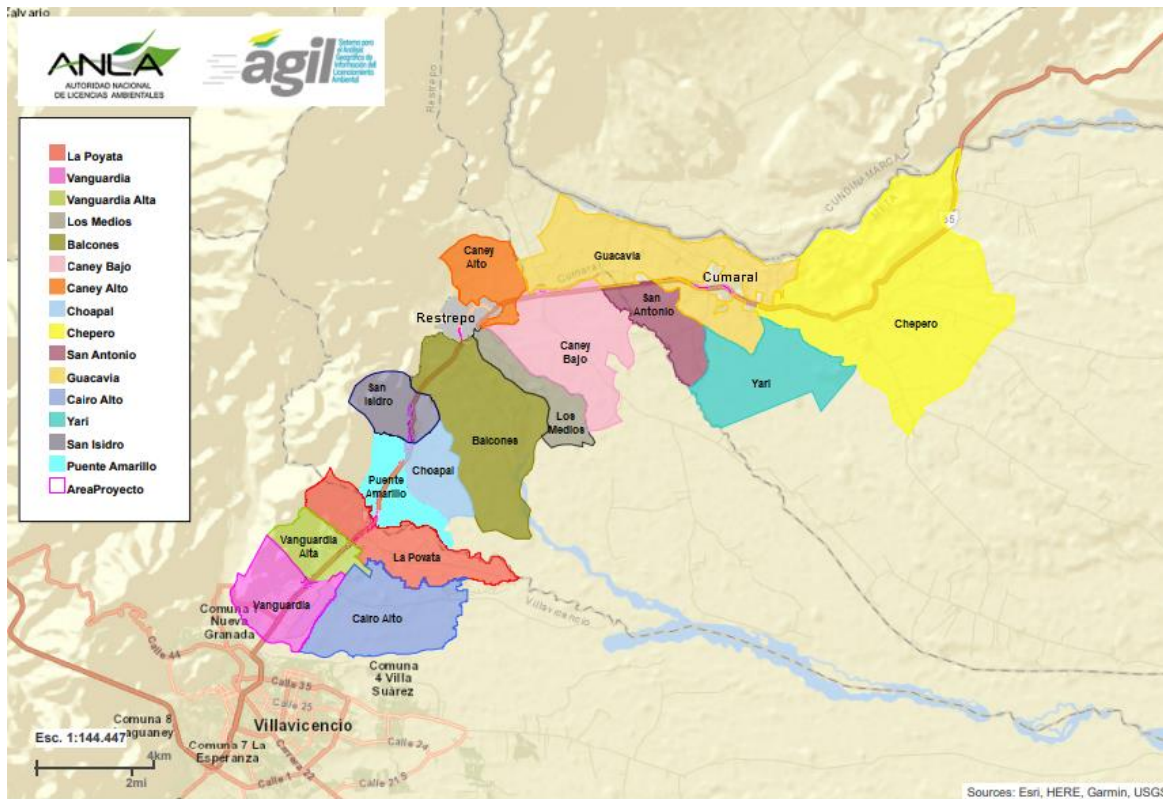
Calvario

ANLA
AUTORIDAD NACIONAL DE LICENCIAS AMBIENTALES

agil
Sistema para el Análisis Geográfico de Información del Licenciamiento Ambiental

La Poyata
Vanguardia
Vanguardia Alta
Los Medios
Balcones
Caney Bajo
Caney Alto
Choapal
Chepero
San Antonio
Guacavia
Cairo Alto
Yari
San Isidro
Puente Amarillo
AreaProyecto

Restrepo
CUNDINAMARCA
META
65
Caney Alto
Guacavia
Cumaral
Cumaral
San Antonio
Chepero
Restrepo
Caney Bajo
San Isidro
Los Medios
Yari
Balcones
Choapal
Puente Amarillo
Vanguardia Alta
La Poyata
Vanguardia
Cairo Alto
Villavicencio
Comuna Nueva Granada
Calle 44
Comuna 4 Villa Suárez
Calle 35
Calle 25
Comuna 8 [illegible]aguaney
Villavicencio
Comuna 7 La Esperanza
Calle 1
Carrera 22
Calle 26
Calle 21 S
Esc. 1:144.447
4km
2mi
Sources: Esri, HERE, Garmin, USGS